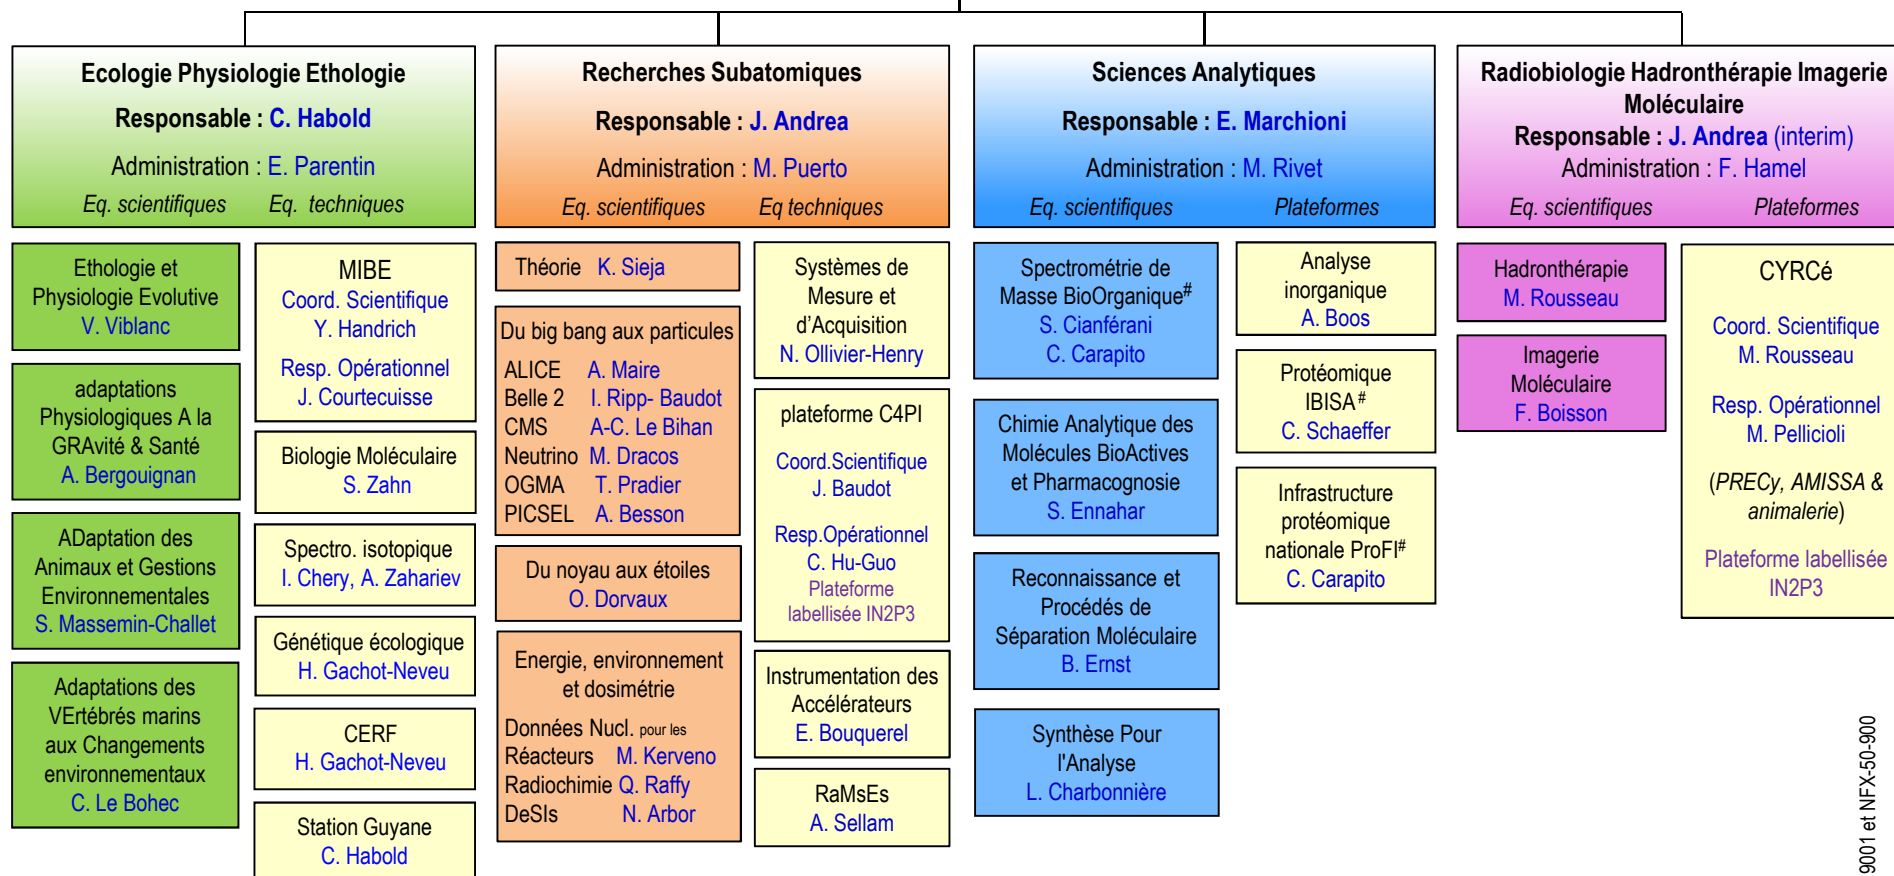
Ecologie Physiologie Ethologie

Responsable : C. Habold

Administration : E. Parentin

Eq. scientifiques Eq. techniques

Ethologie et Physiologie Evolutive V. Viblanc

adaptations Physiologiques A la GRAvité & Santé A. Bergouignan

ADaptation des Animaux et Gestions Environnementales S. Massemin-Challet

Adaptations des VErtébrés marins aux Changements environnementaux C. Le Bohec

MIBE Coord. Scientifique Y. Handrich Resp. Opérationnel J. Courtecuisse

Biologie Moléculaire S. Zahn

Spectro. isotopique I. Chery, A. Zahariev

Génétique écologique H. Gachot-Neveu

CERF H. Gachot-Neveu

Station Guyane C. Habold

Recherches Subatomiques

Responsable : J. Andrea

Administration : M. Puerto

Eq. scientifiques Eq techniques

Théorie K. Sieja

Du big bang aux particules
ALICE A. Maire
Belle 2 I. Ripp- Baudot
CMS A-C. Le Bihan
Neutrino M. Dracos
OGMA T. Pradier
PICSEL A. Besson

Du noyau aux étoiles O. Dorvaux

Energie, environnement et dosimétrie
Données Nucl. pour les Réacteurs M. Kerveno
Radiochimie Q. Raffy
DeSIs N. Arbor

Systèmes de Mesure et d'Acquisition N. Ollivier-Henry

plateforme C4PI Coord.Scientifique J. Baudot Resp.Opérationnel C. Hu-Guo Plateforme labellisée IN2P3

Instrumentation des Accélérateurs E. Bouquerel

RaMsEs A. Sellam

Sciences Analytiques

Responsable : E. Marchioni

Administration : M. Rivet

Eq. scientifiques Plateformes

Spectrométrie de Masse BioOrganique# S. Cianférani C. Carapito

Chimie Analytique des Molécules BioActives et Pharmacognosie S. Ennahar

Reconnaissance et Procédés de Séparation Moléculaire B. Ernst

Synthèse Pour l'Analyse L. Charbonnière

Analyse inorganique A. Boos

Protéomique IBISA# C. Schaeffer

Infrastructure protéomique nationale ProFI# C. Carapito

Radiobiologie Hadronthérapie Imagerie Moléculaire

Responsable : J. Andrea (interim)

Administration : F. Hamel

Eq. scientifiques Plateformes

Hadronthérapie M. Rousseau

Imagerie Moléculaire F. Boisson

CYRCé Coord. Scientifique M. Rousseau Resp. Opérationnel M. Pellicioli (PRECy, AMISSA & animalerie) Plateforme labellisée IN2P3

9001 et NFX-50-900